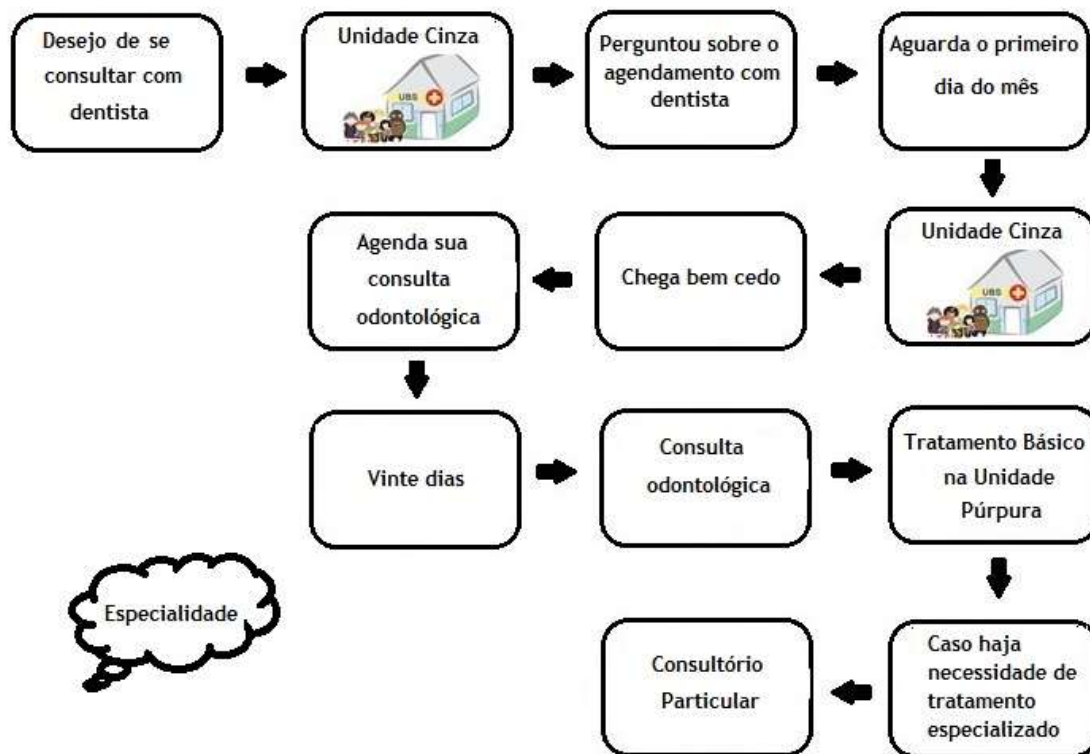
Desejo de se consultar com dentista

Unidade Cinza

UBS

Perguntou sobre o agendamento com dentista

Aguarda o primeiro dia do mês

Unidade Cinza

UBS

Chega bem cedo

Agenda sua consulta odontológica

Vinte dias

Consulta odontológica

Tratamento Básico na Unidade Púrpura

Caso haja necessidade de tratamento especializado

Consultório Particular

Especialidade